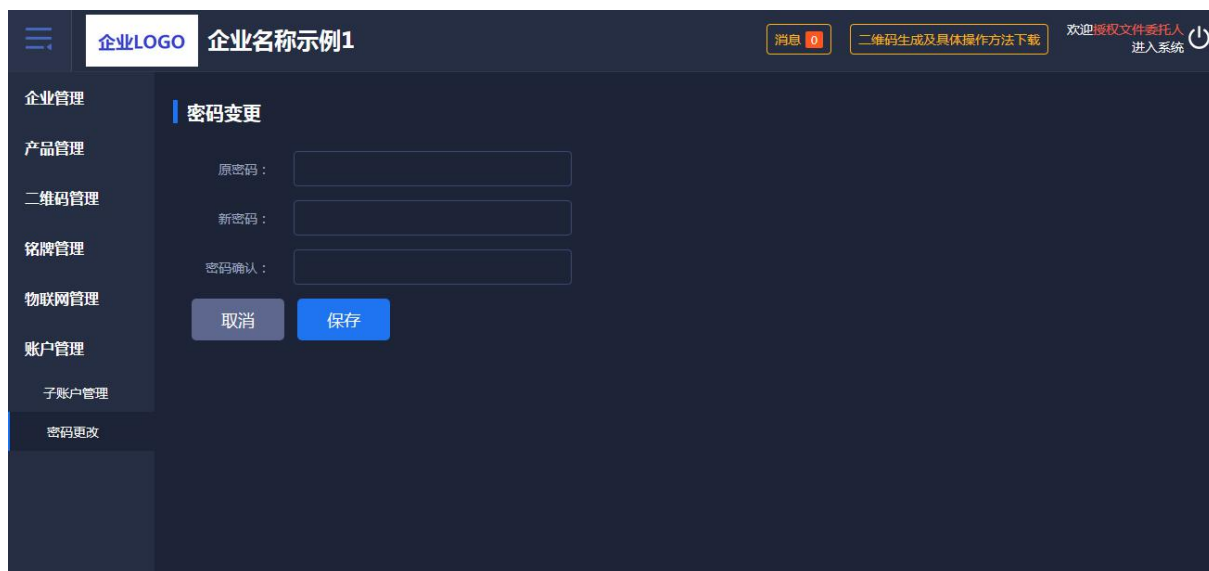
企业LOGO 企业名称示例1

消息 0

二维码生成及具体操作方法下载

欢迎授权文件委托人
进入系统

企业管理

产品管理

二维码管理

铭牌管理

物联网管理

账户管理

子账户管理

密码更改

密码变更

原密码：

新密码：

密码确认：

取消

保存